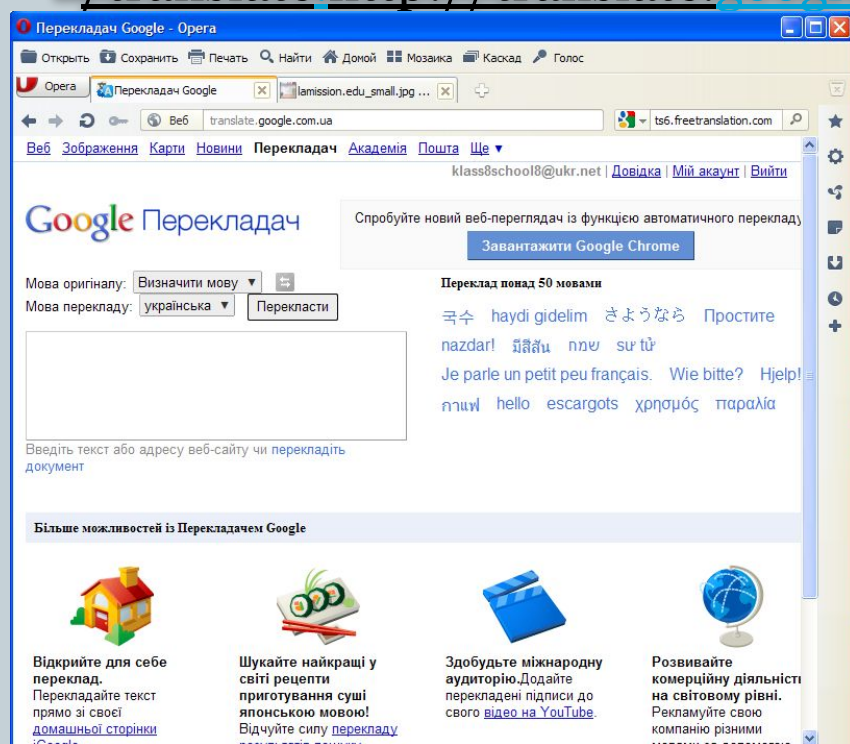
Перекладач Google - Opera

Открыть Сохранить Печать Найти Домой Мозаика Каскад Голос

Opera Перекладач Google lamission.edu_small.jpg ...

Веб translate.google.com.ua ts6.freetranslation.com

Веб Зображення Карти Новини Перекладач Академія Пошта Ще ▾

klass8school8@ukr.net | Довідка | Мій акаунт | Вийти

Google Перекладач

Спробуйте новий веб-переглядач із функцією автоматичного переклад

Завантажити Google Chrome

Мова оригіналу: Визначити мову

Мова перекладу: українська Перекласти

Переклад понад 50 мовами

국수 haydi gidelim さようなら Простите nazdar! มีสีสัน חמש sư tử Je parle un petit peu français. Wie bitte? Hjelp! กาแฟ hello escargots χρησμός παραλία

Введіть текст або адресу веб-сайту чи перекладіть документ

Більше можливостей із Перекладачем Google

Відкрийте для себе переклад. Перекладайте текст прямо зі своєї домашньої сторінки iGoogle

Шукайте найкращі у світі рецепти приготування суші японською мовою! Відчуйте силу перекладу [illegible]

Здобудьте міжнародну аудиторію.Додайте перекладені підписи до свого відео на YouTube.

Розвивайте комерційну діяльність на світовому рівні. Рекламуйте свою компанію різними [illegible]